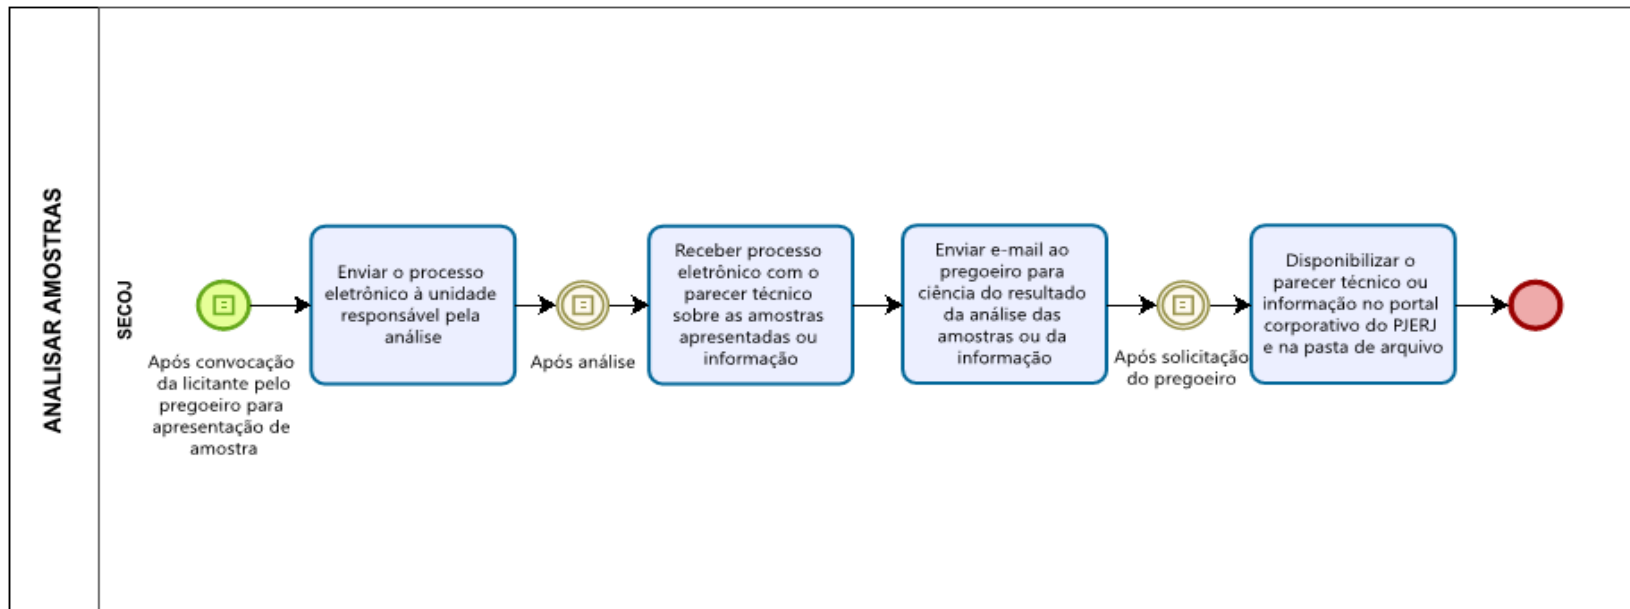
ANALISAR AMOSTRAS

SECOJ

Após convocação da licitante pelo pregoeiro para apresentação de amostra

Enviar o processo eletrônico à unidade responsável pela análise

Após análise

Receber processo eletrônico com o parecer técnico sobre as amostras apresentadas ou informação

Enviar e-mail ao pregoeiro para ciência do resultado da análise das amostras ou da informação

Após solicitação do pregoeiro

Disponibilizar o parecer técnico ou informação no portal corporativo do PJERJ e na pasta de arquivo